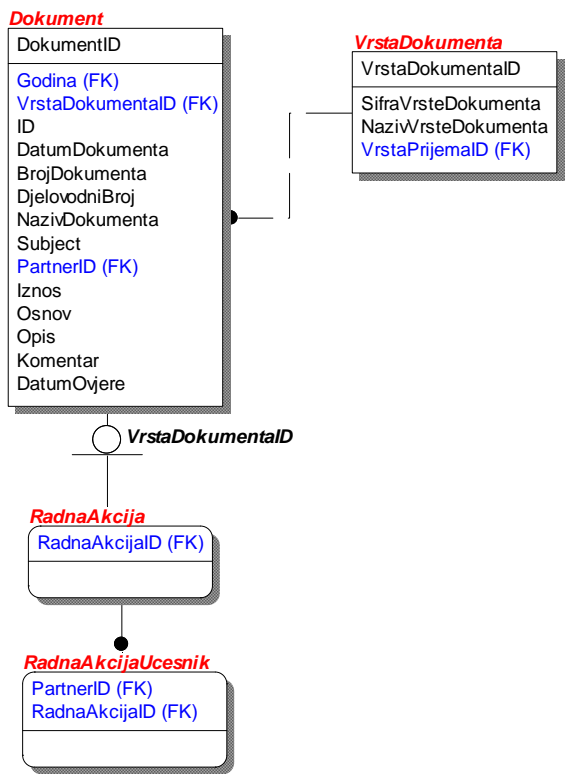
Dokument

DokumentID

Godina (FK)
VrstaDokumentaID (FK)
ID
DatumDokumenta
BrojDokumenta
DjelovodniBroj
NazivDokumenta
Subject
PartnerID (FK)
Iznos
Osnov
Opis
Komentar
DatumOvjere

VrstaDokumenta

VrstaDokumentaID

SifraVrsteDokumenta
NazivVrsteDokumenta
VrstaPrijemaID (FK)

VrstaDokumentaID

RadnaAkcija

RadnaAkcijaID (FK)

RadnaAkcijaUcesnik

PartnerID (FK)
RadnaAkcijaID (FK)